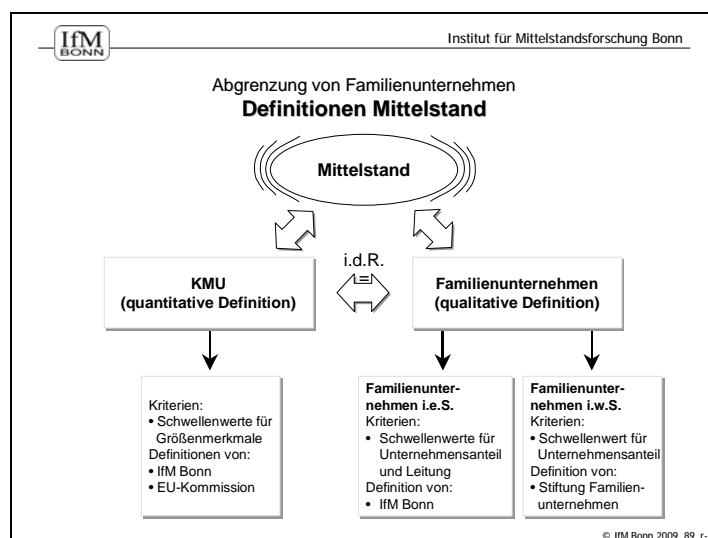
IfM BONN

Institut für Mittelstandsforschung Bonn

Abgrenzung von Familienunternehmen
**Definitionen Mittelstand**

Mittelstand

i.d.R.

=

KMU
(quantitative Definition)

Familienunternehmen
(qualitative Definition)

Kriterien:
• Schwellenwerte für Größenmerkmale
Definitionen von:
• IfM Bonn
• EU-Kommission

Familienunternehmen i.e.S.
Kriterien:
• Schwellenwerte für Unternehmensanteil und Leitung
Definition von:
• IfM Bonn

Familienunternehmen i.w.S.
Kriterien:
• Schwellenwert für Unternehmensanteil
Definition von:
• Stiftung Familienunternehmen

© IfM Bonn 2009 89 r-